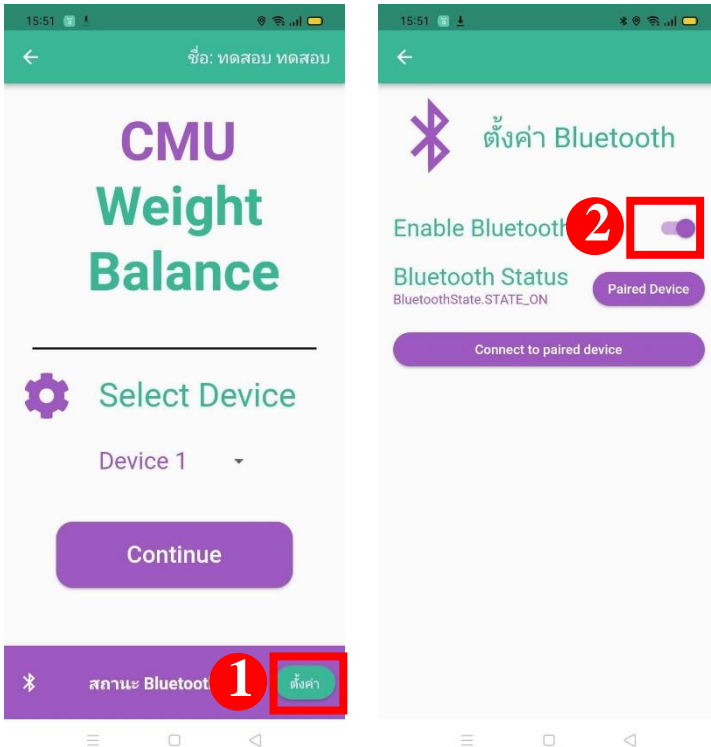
15:51

ชื่อ: ทดสอบ ทดสอบ

CMU Weight Balance

Select Device

Device 1

Continue

สถานะ Bluetoot

1

ตั้งค่า

15:51

ตั้งค่า Bluetooth

Enable Bluetooth

2

Bluetooth Status

BluetoothState.STATE_ON

Paired Device

Connect to paired device